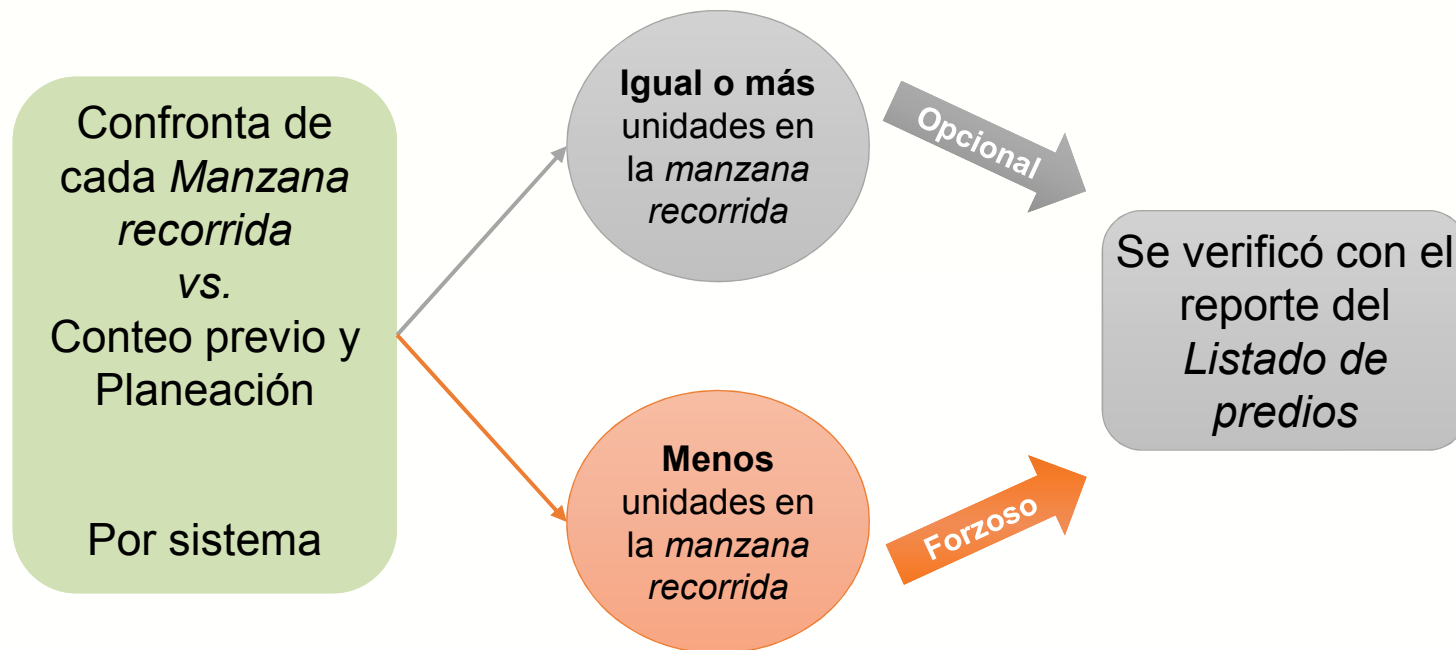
Confronta de cada Manzana recorrida vs. Conteo previo y Planeación

Por sistema

Igual o más unidades en la manzana recorrida

Opcional

Menos unidades en la manzana recorrida

Forzoso

Se verificó con el reporte del Listado de predios